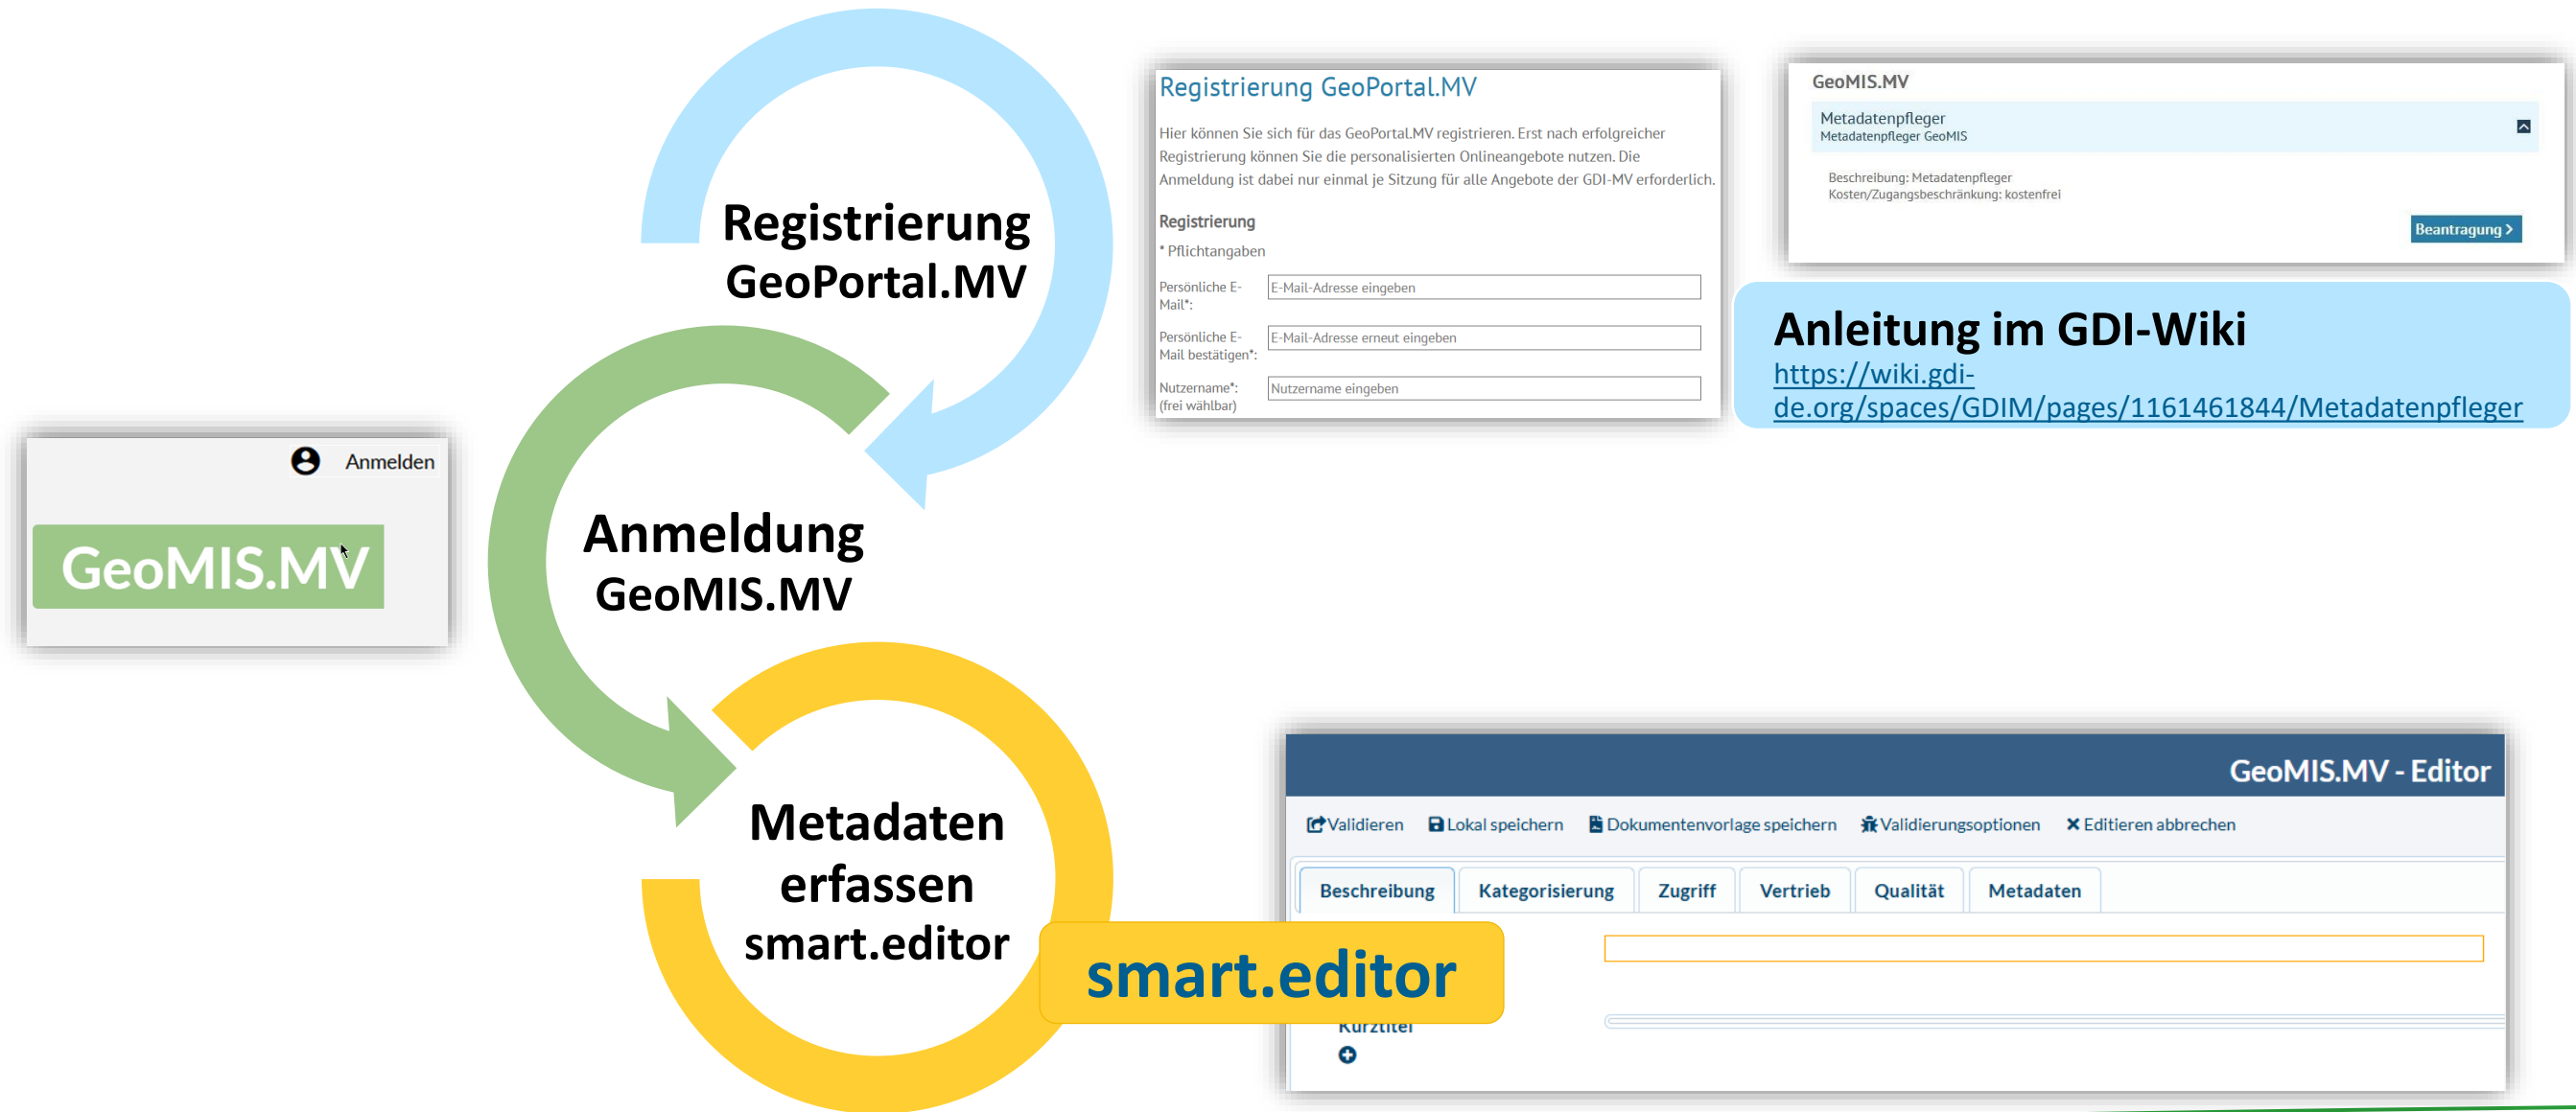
Registrierung GeoPortal.MV

Anmeldung GeoMIS.MV

Metadaten erfassen smart.editor

Anmelden

GeoMIS.MV

Registrierung GeoPortal.MV

Hier können Sie sich für das GeoPortal.MV registrieren. Erst nach erfolgreicher Registrierung können Sie die personalisierten Onlineangebote nutzen. Die Anmeldung ist dabei nur einmal je Sitzung für alle Angebote der GDI-MV erforderlich.

Registrierung

* Pflichtangaben

Persönliche E-Mail*: E-Mail-Adresse eingeben

Persönliche E-Mail bestätigen*: E-Mail-Adresse erneut eingeben

Nutzername*: (frei wählbar) Nutzername eingeben

GeoMIS.MV

Metadatenpfleger
Metadatenpfleger GeoMIS

Beschreibung: Metadatenpfleger
Kosten/Zugangsbeschränkung: kostenfrei

Beantragung >

Anleitung im GDI-Wiki
https://wiki.gdi-de.org/spaces/GDIM/pages/1161461844/Metadatenpfleger

GeoMIS.MV - Editor

Validieren Lokal speichern Dokumentenvorlage speichern Validierungsoptionen Editieren abbrechen

| Beschreibung | Kategorisierung | Zugriff | Vertrieb | Qualität | Metadaten |
|---|---|---|---|---|---|

smart.editor

Kurztitel